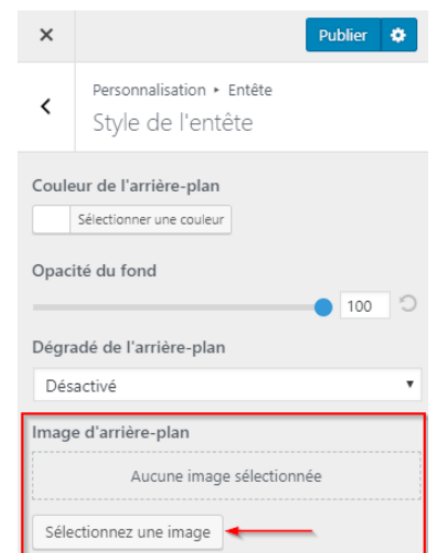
×

Publier

Personnalisation ▸ Entête

Style de l'entête

Couleur de l'arrière-plan

Sélectionner une couleur

Opacité du fond

100

Dégradé de l'arrière-plan

Désactivé

Image d'arrière-plan

Aucune image sélectionnée

Sélectionnez une image